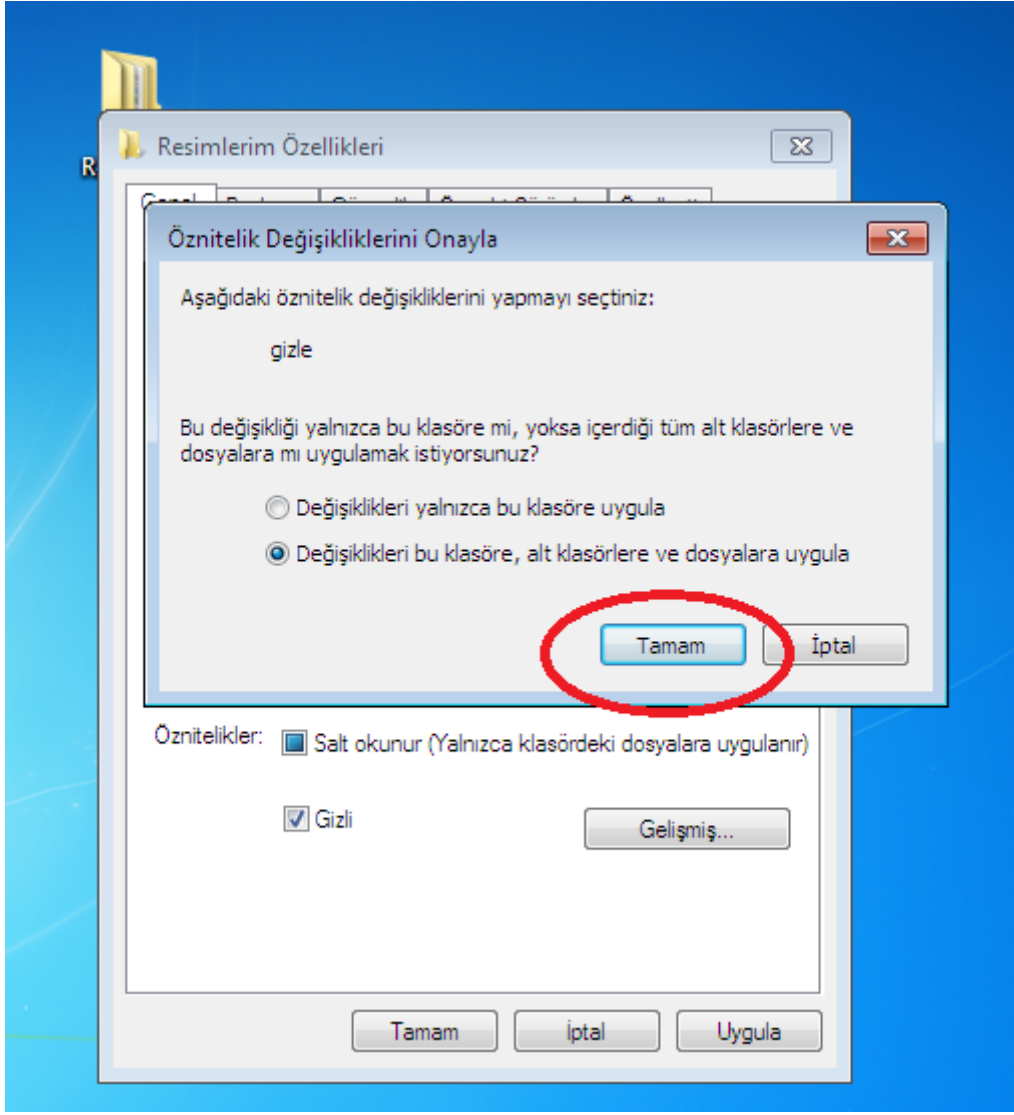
Resimlerim Özellikleri

Öznitelik Değişikliklerini Onayla

Aşağıdaki öznitelik değişikliklerini yapmayı seçtiniz:

gizle

Bu değişikliği yalnızca bu klasöre mi, yoksa içerdiği tüm alt klasörlere ve dosyalara mı uygulamak istiyorsunuz?

Değişiklikleri yalnızca bu klasöre uygula

Değişiklikleri bu klasöre, alt klasörlere ve dosyalara uygula

Tamam İptal

Öznitelikler: Salt okunur (Yalnızca klasördeki dosyalara uygulanır)

Gizli

Gelişmiş...

Tamam İptal Uygula